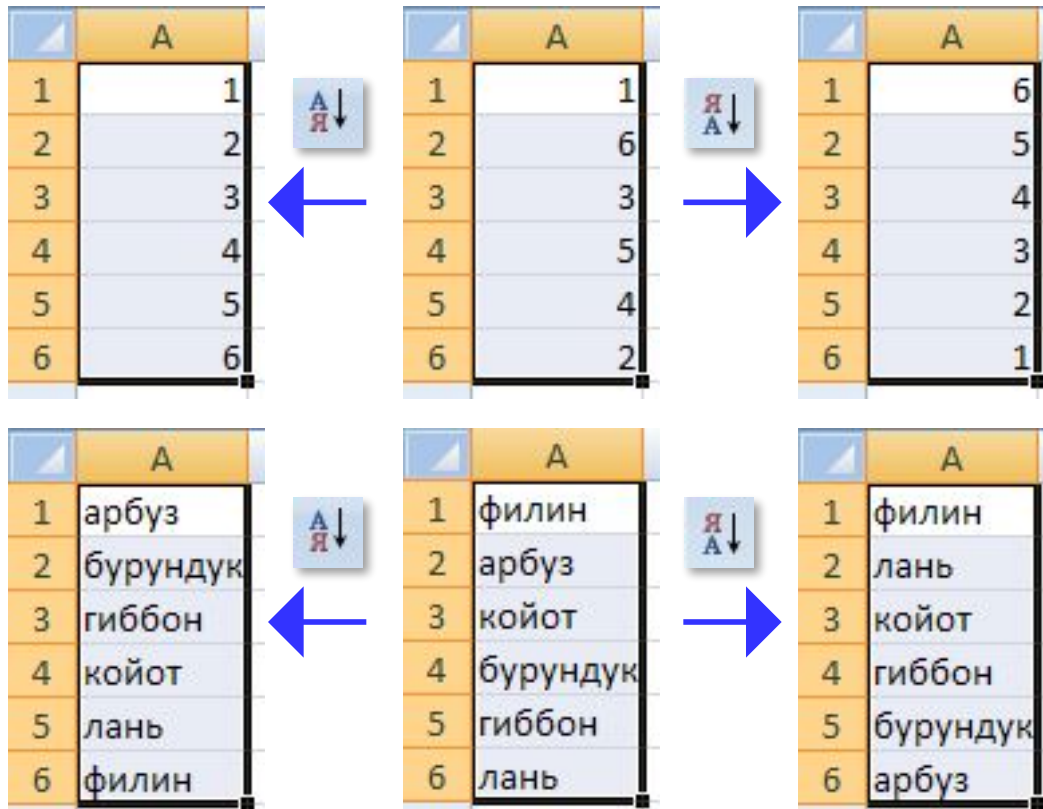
| | A |
|---|---|
| 1 | 1 |
| 2 | 2 |
| 3 | 3 |
| 4 | 4 |
| 5 | 5 |
| 6 | 6 |

А Я ↓

| | A |
|---|---|
| 1 | 1 |
| 2 | 6 |
| 3 | 3 |
| 4 | 5 |
| 5 | 4 |
| 6 | 2 |

Я А ↓

| | A |
|---|---|
| 1 | 6 |
| 2 | 5 |
| 3 | 4 |
| 4 | 3 |
| 5 | 2 |
| 6 | 1 |

| | A |
|---|---|
| 1 | арбуз |
| 2 | бурундук |
| 3 | гиббон |
| 4 | койот |
| 5 | лань |
| 6 | филин |

А Я ↓

| | A |
|---|---|
| 1 | филин |
| 2 | арбуз |
| 3 | койот |
| 4 | бурундук |
| 5 | гиббон |
| 6 | лань |

Я А ↓

| | A |
|---|---|
| 1 | филин |
| 2 | лань |
| 3 | койот |
| 4 | гиббон |
| 5 | бурундук |
| 6 | арбуз |